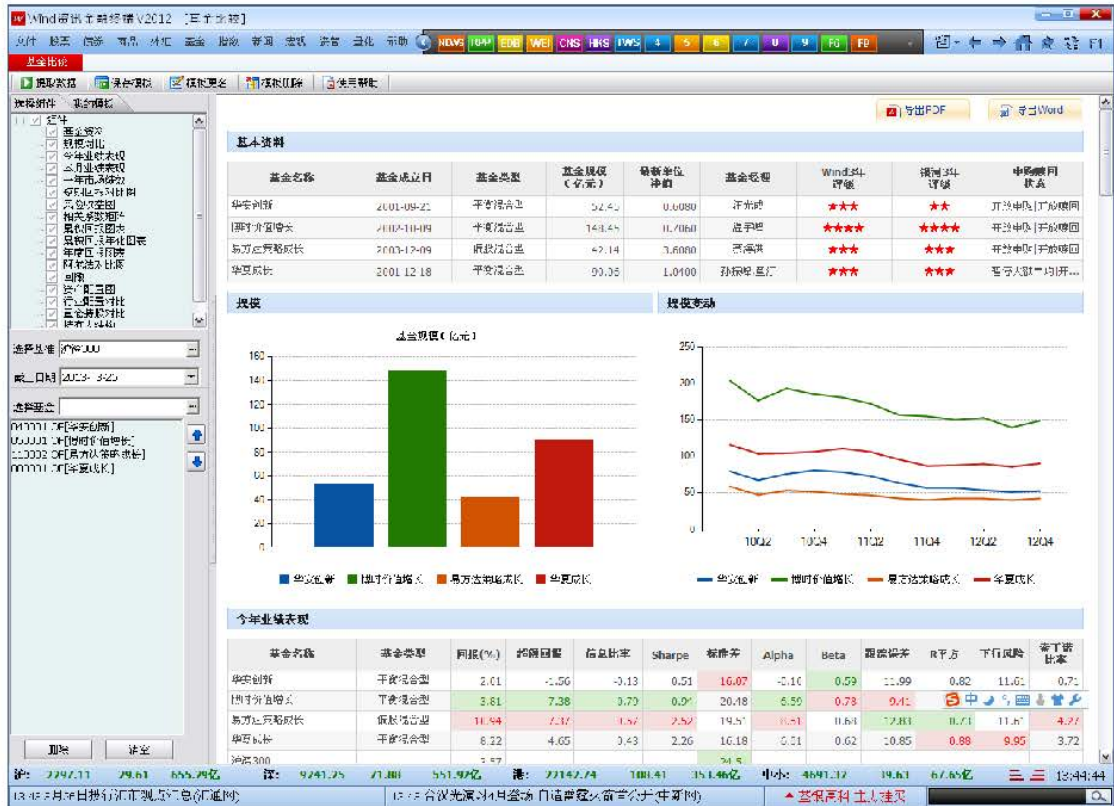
Wind资讯金融终端 V2012 [正式版本]

文件 股票 债券 商品 外汇 基金 指数 新闻 宏观 资讯 量化 帮助 NEWS 19AM EDB WEI CNS HKS TWS 4 5 6 7 8 9 F0 F8

基金比较

提取数据 保存模板 模板更名 模板删除 使用帮助

模板组件 基金模板

全部
基本资料
规模对比
今年业绩表现
三月业绩表现
一年市场对比
近期业绩对比
风格分析
相关系数矩阵
周期比较
周期比较图
年度回报
风险分析
业绩
资产配置图
行业配置
重仓股票

选择基准 沪深300
截止日期 2013-3-25
选择基金

000001.OF[华夏创新]
000001.OF[博时价值增长]
110002.OF[易方达策略成长]
000001.OF[华夏成长]

刷新 确定

导出PDF 导出Word

基本资料

| 基金名称 | 基金成立日 | 基金类型 | 基金规模(亿元) | 最新单位净值 | 基金经理 | Wind五年评级 | 银河3年评级 | 申购赎回状态 |
|---|---|---|---|---|---|---|---|---|
| 华安创新 | 2001-09-21 | 平衡混合型 | 52.45 | 0.6080 | 许光晓 | ★★★ | ★★ | 开放申购\|开放赎回 |
| 博时价值增长 | 2002-10-09 | 平衡混合型 | 148.45 | 0.7060 | 赵学明 | ★★★★ | ★★★★ | 开放申购\|开放赎回 |
| 易方达策略成长 | 2003-12-09 | 偏股混合型 | 42.14 | 0.6000 | 王德祺 | ★★★ | ★★★ | 开放申购\|开放赎回 |
| 华夏成长 | 2001-12-18 | 平衡混合型 | 90.06 | 1.0100 | 孙振峰,巩怀志 | ★★★ | ★★★ | 暂停大额申购\|开... |

规模

规模变动

基金规模(亿元)

160 140 120 100 80 60 40 20 0

250 200 150 100 50 0

10Q2 10Q4 11Q2 11Q4 12Q2 12Q4

华安创新 博时价值增长 易方达策略成长 华夏成长

华安创新 博时价值增长 易方达策略成长 华夏成长

今年业绩表现

| 基金名称 | 基金类型 | 回报(%) | 最大回撤 | 信息比率 | Sharpe | 标准差 | Alpha | Beta | 跟踪误差 | R平方 | 下行风险 | 索丁诺比率 |
|---|---|---|---|---|---|---|---|---|---|---|---|---|
| 华安创新 | 平衡混合型 | 2.01 | -1.56 | -0.13 | 0.51 | 16.07 | -0.10 | 0.59 | 11.99 | 0.82 | 11.01 | 0.71 |
| 博时价值增长 | 平衡混合型 | 3.81 | 7.38 | 0.70 | 0.91 | 20.18 | 6.59 | 0.78 | 9.41 | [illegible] | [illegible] | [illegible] |
| 易方达策略成长 | 偏股混合型 | 10.94 | 7.37 | 1.57 | 2.52 | 19.51 | 8.51 | 0.64 | 12.83 | 0.71 | 11.57 | 4.27 |
| 华夏成长 | 平衡混合型 | 8.22 | 4.65 | 0.43 | 2.26 | 16.18 | 5.01 | 0.62 | 10.85 | 0.88 | 9.95 | 3.72 |
| 沪深300 | | 3.57 | | | | 24.5 | | | | | | |

沪: 2297.11 29.61 655.29亿 深: 9241.25 71.88 551.92亿 港: 22142.74 108.41 351.46亿 中小: 4691.32 19.63 67.65亿 13:44:44

13:43 3月25日银行间市场收盘汇总(汇通网) 13:43 台湾光源科技营造 日前曾获(台湾中央社) 免费资料 正式建议